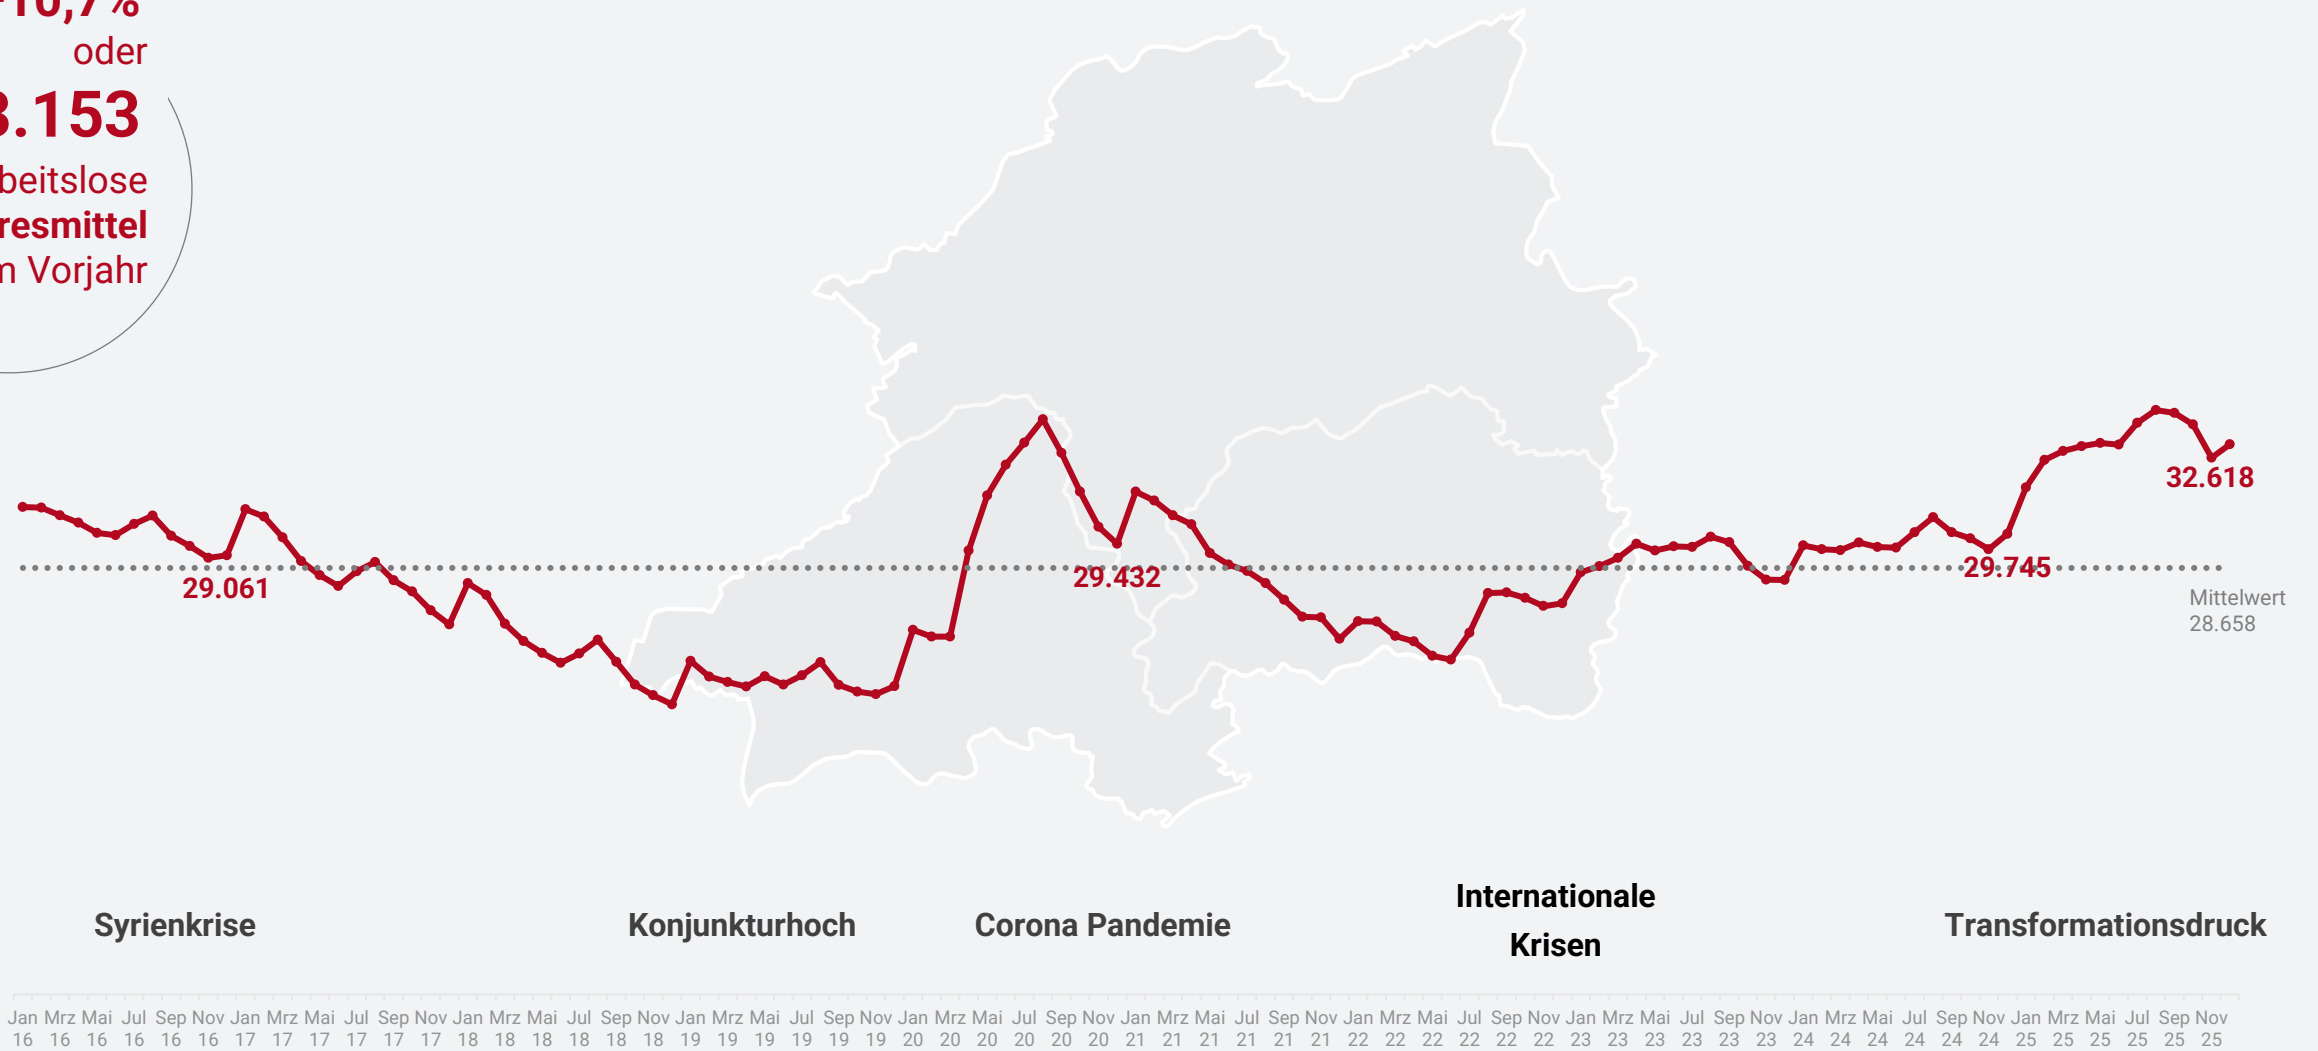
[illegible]10,7 %
oder
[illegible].153
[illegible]beitslose
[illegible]resmittel
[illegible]n Vorjahr

29.061
29.432
29.745
32.618
Mittelwert
28.658

Syrienkrise
Konjunkturhoch
Corona Pandemie
Internationale Krisen
Transformationsdruck

Jan 16 Mrz 16 Mai 16 Jul 16 Sep 16 Nov 16 Jan 17 Mrz 17 Mai 17 Jul 17 Sep 17 Nov 17 Jan 18 Mrz 18 Mai 18 Jul 18 Sep 18 Nov 18 Jan 19 Mrz 19 Mai 19 Jul 19 Sep 19 Nov 19 Jan 20 Mrz 20 Mai 20 Jul 20 Sep 20 Nov 20 Jan 21 Mrz 21 Mai 21 Jul 21 Sep 21 Nov 21 Jan 22 Mrz 22 Mai 22 Jul 22 Sep 22 Nov 22 Jan 23 Mrz 23 Mai 23 Jul 23 Sep 23 Nov 23 Jan 24 Mrz 24 Mai 24 Jul 24 Sep 24 Nov 24 Jan 25 Mrz 25 Mai 25 Jul 25 Sep 25 Nov 25